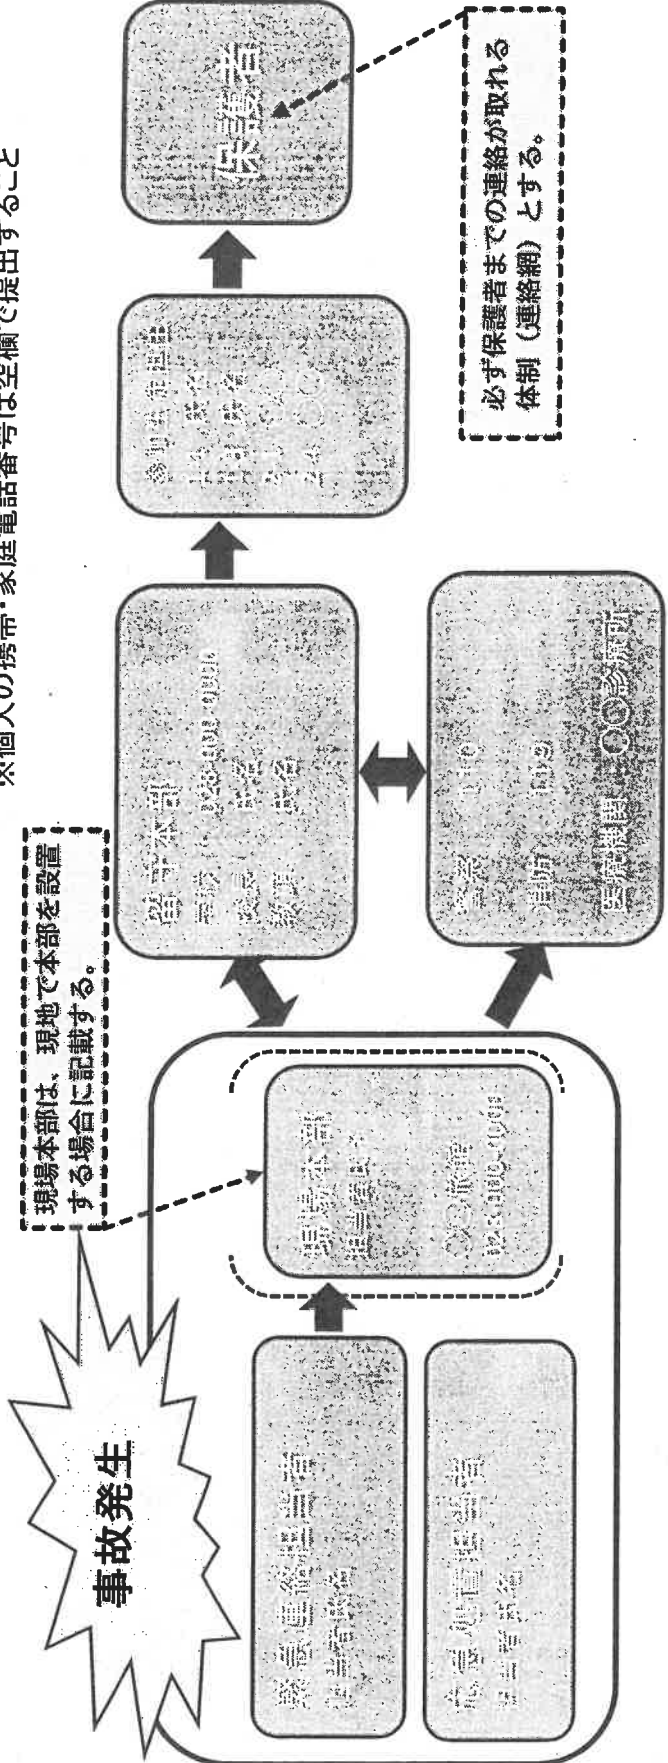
※個人の携帯・家庭電話番号は空欄で提出すること

事故発生

現場本部は、現地で本部を設置する場合に記載する。

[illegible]

現場本部

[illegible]

○○旅館

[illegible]

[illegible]

当日本部

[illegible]

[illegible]

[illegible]

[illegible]

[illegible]

医療機関 ○○診療所

参加者連絡網

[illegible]

保護者

必ず保護者までの連絡が取れる体制（連絡網）とする。